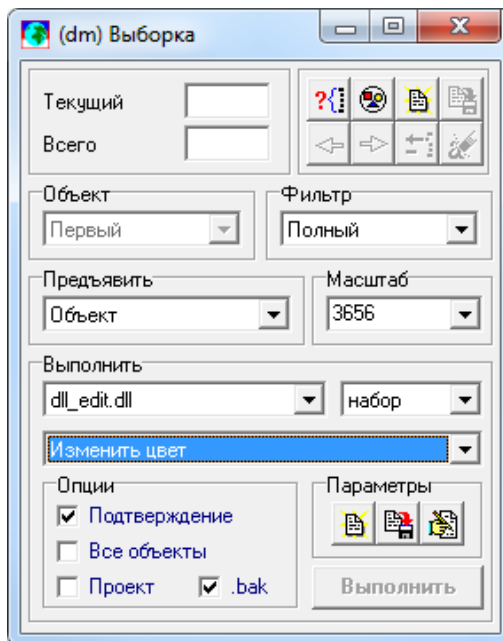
(dm) Выборка

Текущий
Всего

?{]

Объект
Первый

Фильтр
Полный

Предъявить
Объект

Масштаб
3656

Выполнить
dll_edit.dll
набор
Изменить цвет

Опции
Подтверждение
Все объекты
Проект
.bak

Параметры

Выполнить